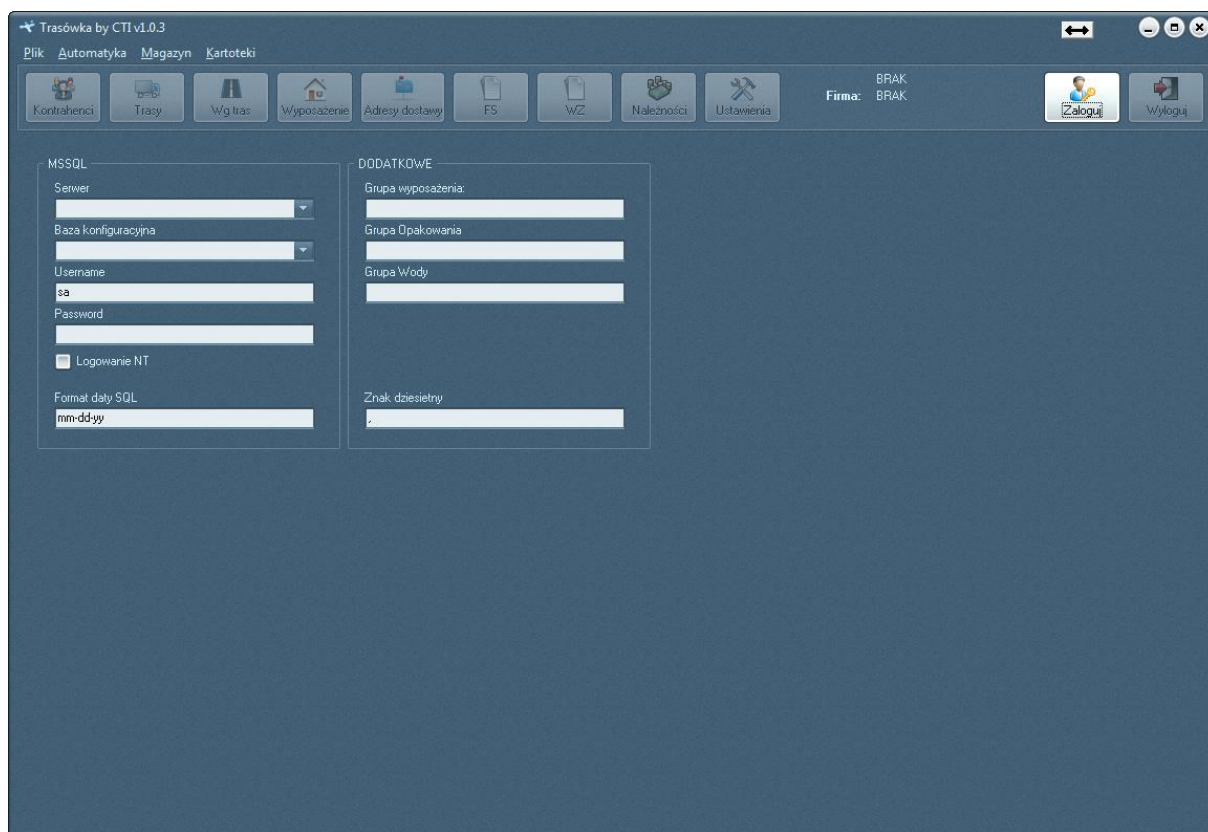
Trasówka by CTI v1.0.3

Plik Automatyka Magazyn Kartoteki

Kontrahenci Trasy Wg tras Wyposażenie Adresy dostawy FS WZ Należności Ustawienia

BRAK
Firma: BRAK

Zaloguj Wyloguj

MSSQL

Serwer

Baza konfiguracyjna

Username

sa

Password

Logowanie NT

Format daty SQL

mm-dd-yy

DODATKOWE

Grupa wyposażenia:

Grupa Opakowania

Grupa Wody

Znak dziesietny

,